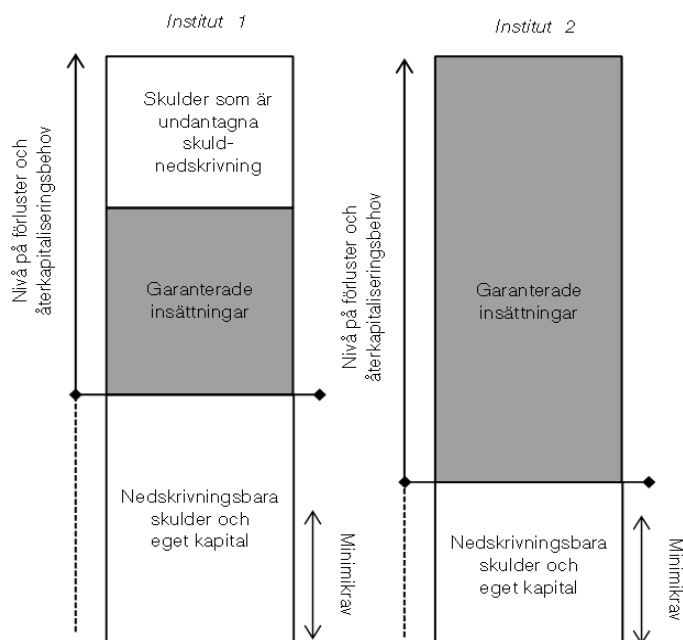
Institut 1

Nivå på förluster och återkapitaliseringsbehov

Skulder som är undantagna skuldnedskrivning

Garanterade insättningar

Nedskrivningsbara skulder och eget kapital

Minimikrav

Institut 2

Nivå på förluster och återkapitaliseringsbehov

Garanterade insättningar

Nedskrivningsbara skulder och eget kapital

Minimikrav